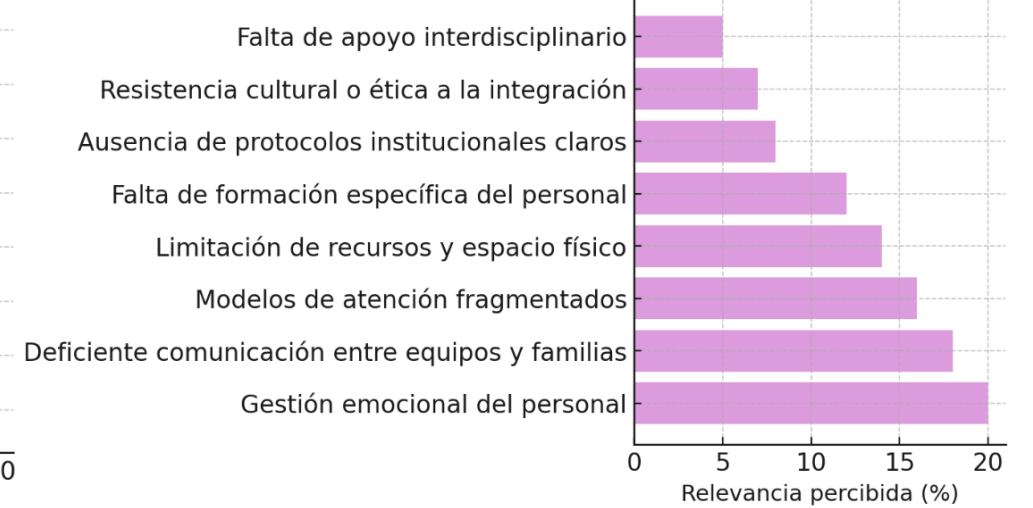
Falta de apoyo interdisciplinario
Resistencia cultural o ética a la integración
Ausencia de protocolos institucionales claros
Falta de formación específica del personal
Limitación de recursos y espacio físico
Modelos de atención fragmentados
Deficiente comunicación entre equipos y familias
Gestión emocional del personal

0
0 5 10 15 20
Relevancia percibida (%)